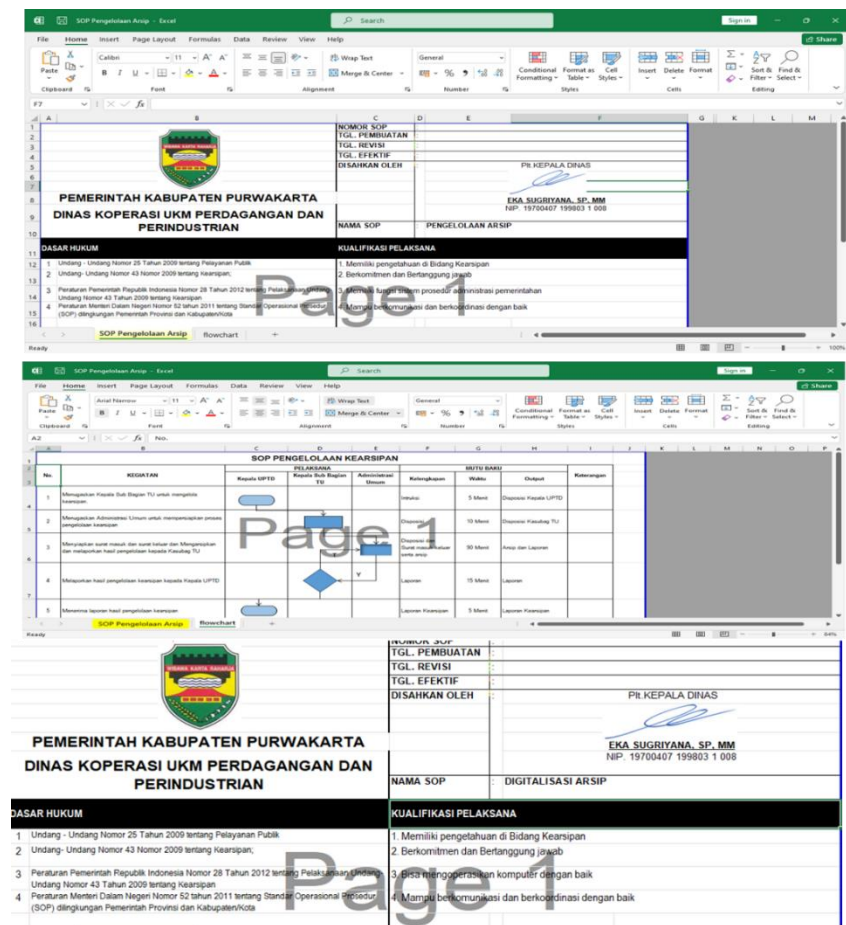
SOP Pengelolaan Arsip - Excel

Search

Sign in

File Home Insert Page Layout Formulas Data Review View Help

Share

Paste

Calibri 11 A A

B I U

Clipboard Font Alignment Number Styles Cells Editing

Wrap Text

Merge & Center

General

% 9

Conditional Formatting Format as Table Cell Styles

Insert Delete Format

Sort & Filter Find & Select

F7 fx

NOMOR SOP
TGL. PEMBUATAN
TGL. REVISI
TGL. EFEKTIF
DISAHKAN OLEH

Plt.KEPALA DINAS

PEMERINTAH KABUPATEN PURWAKARTA

DINAS KOPERASI UKM PERDAGANGAN DAN PERINDUSTRIAN

EKA SUGRIYANA, SP, MM
NIP. 19700407 199803 1 008

NAMA SOP PENGELOLAAN ARSIP

DASAR HUKUM

KUALIFIKASI PELAKSANA

1 Undang - Undang Nomor 25 Tahun 2009 tentang Pelayanan Publik
2 Undang- Undang Nomor 43 Nomor 2009 tentang Kearsipan;
3 Peraturan Pemerintah Republik Indonesia Nomor 28 Tahun 2012 tentang Pelaksanaan Undang-Undang Nomor 43 Tahun 2009 tentang Kearsipan
4 Peraturan Menteri Dalam Negeri Nomor 52 tahun 2011 tentang Standar Operasional Prosedur (SOP) dilingkungan Pemerintah Provinsi dan Kabupaten/Kota

1. Memiliki pengetahuan di Bidang Kearsipan
2. Berkomitmen dan Bertanggung jawab
3. Memiliki fungsi sistem prosedur administrasi pemerintahan
4. Mampu berkomunikasi dan berkoordinasi dengan baik

Page 1

SOP Pengelolaan Arsip flowchart +

Ready 100%

SOP Pengelolaan Arsip - Excel

Search

Sign in

File Home Insert Page Layout Formulas Data Review View Help

Share

Arial Narrow 11

Wrap Text

Merge & Center

General

Conditional Formatting Format as Table Cell Styles

Insert Delete Format

Sort & Filter Find & Select

A2 fx No.

SOP PENGELOLAAN KEARSIPAN

| No. | KEGIATAN | Kepala UPTD | Kepala Sub Bagian TU | Administrasi Umum | Kelengkapan | Waktu | Output | Keterangan |
|---|---|---|---|---|---|---|---|---|
| 1 | Mengajukan Kepala Sub Bagian TU untuk mengelola kearsipan | | | | Intruksi | 5 Menit | Disposisi Kepala UPTD | |
| 2 | Mengajukan Administrasi Umum untuk memperoleh proses pengelolaan kearsipan | | | | Disposisi | 10 Menit | Disposisi Kasubag TU | |
| 3 | Menyiapkan surat masuk dan surat keluar dan Mengarsipkan dan melaporkan hasil pengelolaan kepada Kasubag TU | | | | Disposisi dan Surat masuk keluar serta arsip | 30 Menit | Arsip dan Laporan | |
| 4 | Melaporkan hasil pengelolaan kearsipan kepada Kepala UPTD | | | | Laporan | 15 Menit | Laporan | |
| 5 | Menerima laporan hasil pengelolaan kearsipan | | | | Laporan Kearsipan | 5 Menit | Laporan Kearsipan | |

PELAKSANA
MUTU BAKU

Y

Page 1

SOP Pengelolaan Arsip flowchart +

Ready 94%

NOMOR SOP :
TGL. PEMBUATAN :
TGL. REVISI :
TGL. EFEKTIF :
DISAHKAN OLEH :

Plt.KEPALA DINAS

PEMERINTAH KABUPATEN PURWAKARTA

DINAS KOPERASI UKM PERDAGANGAN DAN PERINDUSTRIAN

EKA SUGRIYANA, SP, MM
NIP. 19700407 199803 1 008

NAMA SOP : DIGITALISASI ARSIP

DASAR HUKUM

KUALIFIKASI PELAKSANA

1 Undang - Undang Nomor 25 Tahun 2009 tentang Pelayanan Publik
2 Undang- Undang Nomor 43 Nomor 2009 tentang Kearsipan;
3 Peraturan Pemerintah Republik Indonesia Nomor 28 Tahun 2012 tentang Pelaksanaan Undang-Undang Nomor 43 Tahun 2009 tentang Kearsipan
4 Peraturan Menteri Dalam Negeri Nomor 52 tahun 2011 tentang Standar Operasional Prosedur (SOP) dilingkungan Pemerintah Provinsi dan Kabupaten/Kota

1. Memiliki pengetahuan di Bidang Kearsipan
2. Berkomitmen dan Bertanggung jawab
3. Bisa mengoperasikan komputer dengan baik
4. Mampu berkomunikasi dan berkoordinasi dengan baik

Page 1